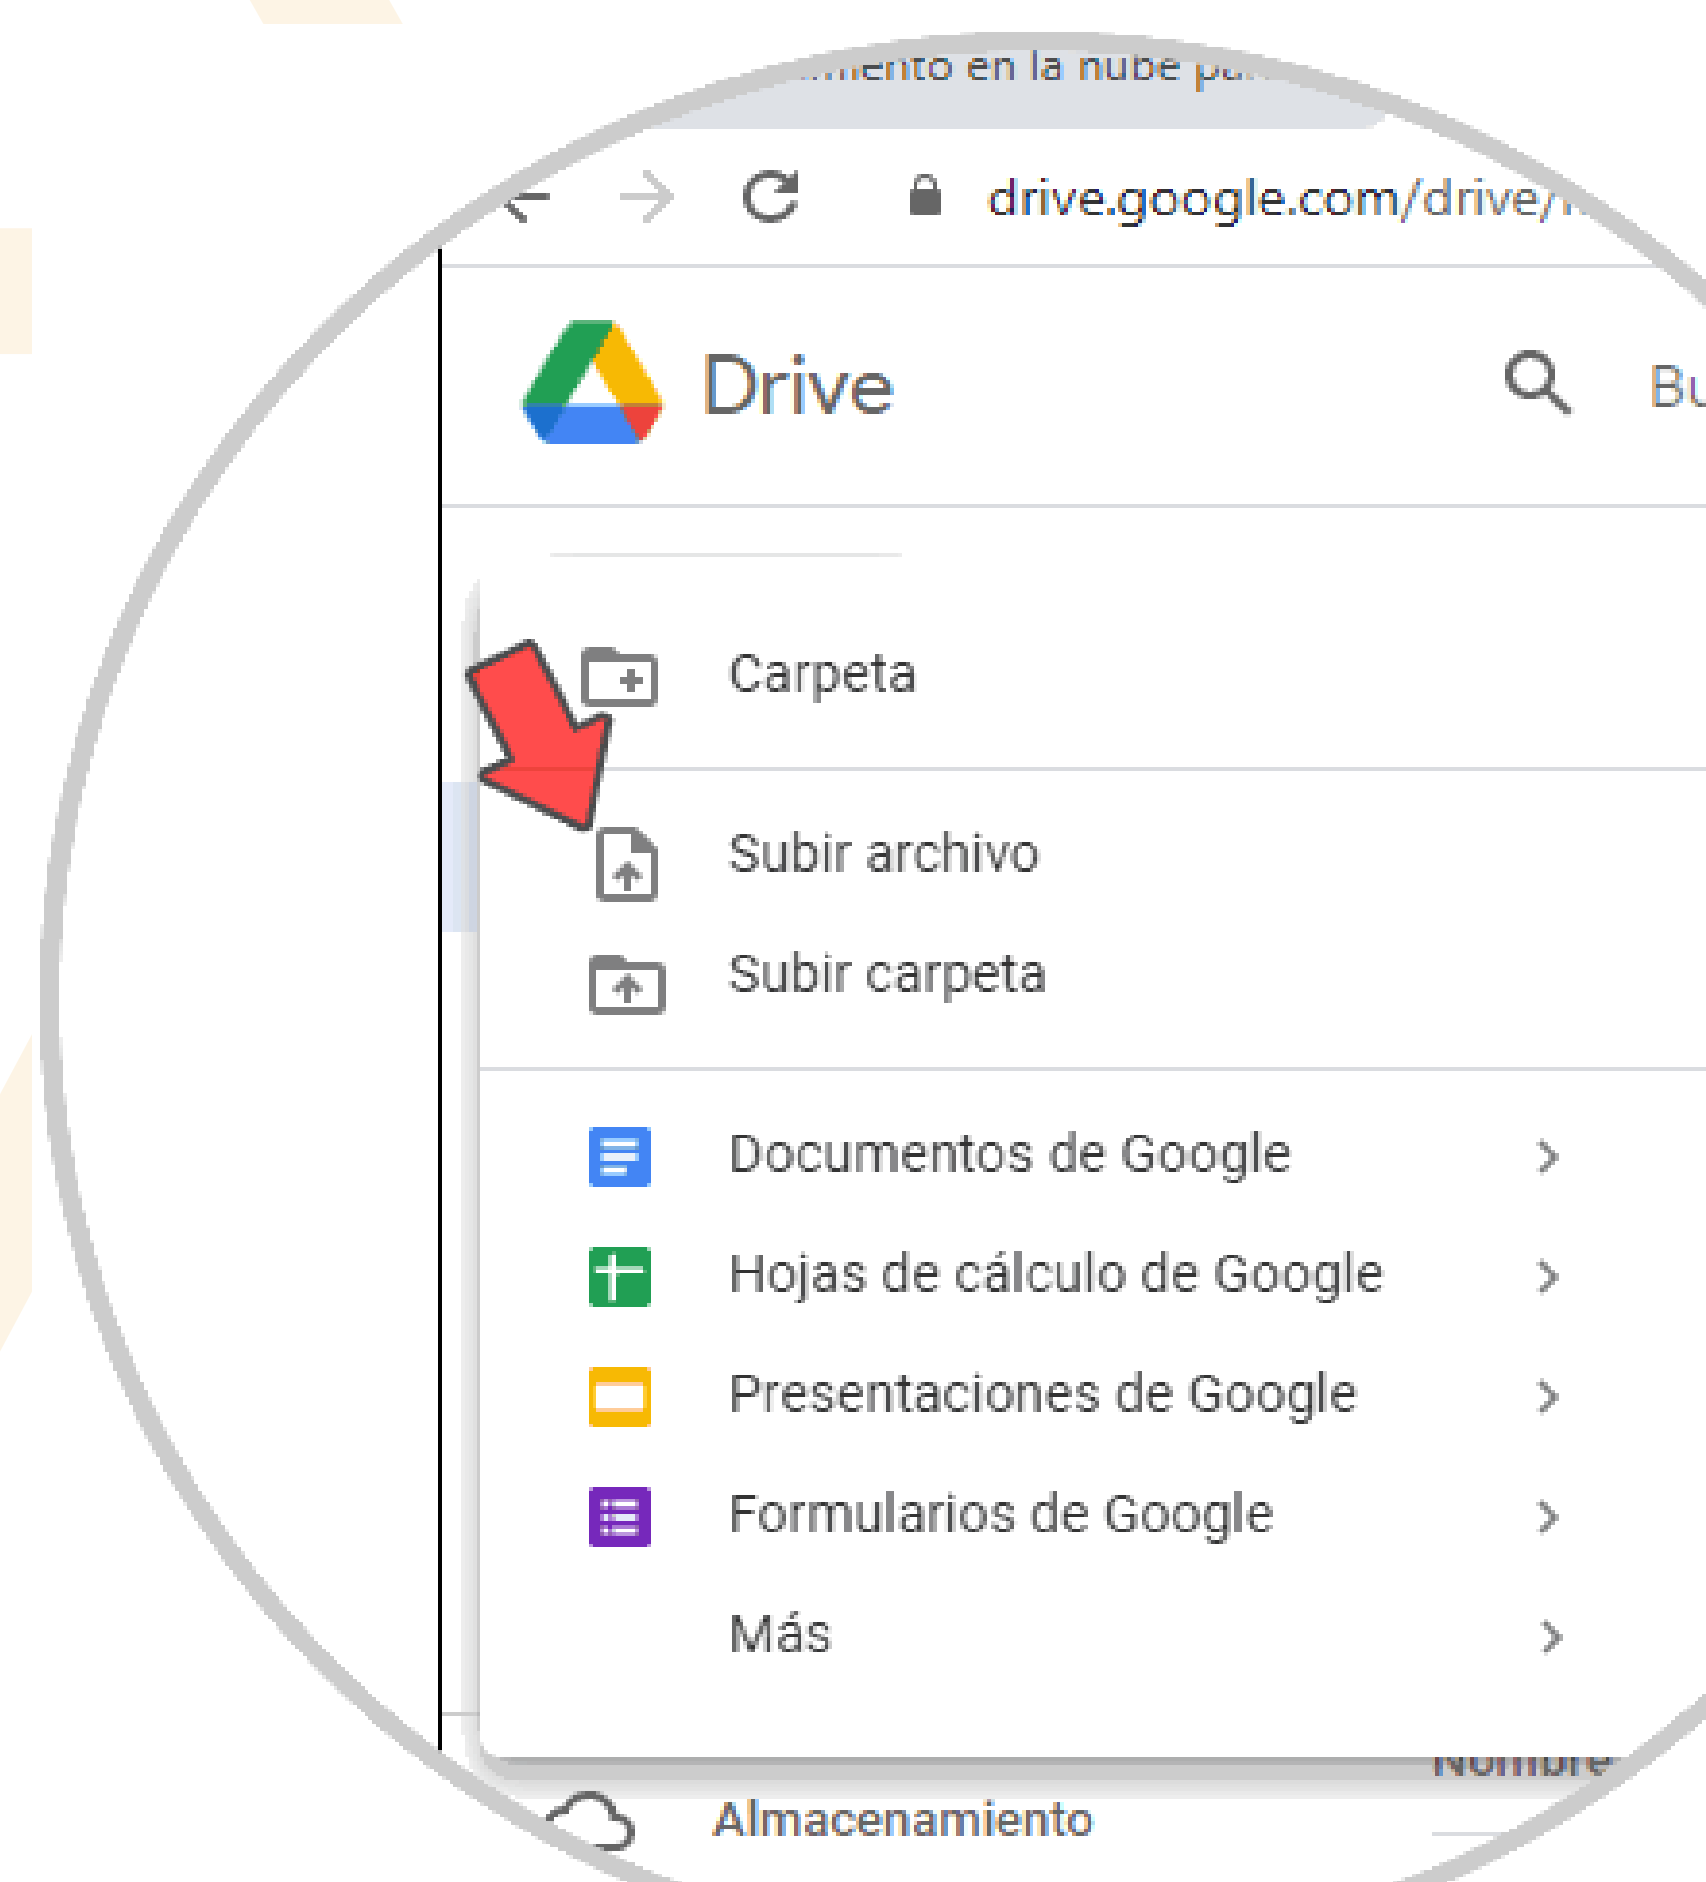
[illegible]iento en la nube p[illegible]

drive.google.com/drive/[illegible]

Drive

Bu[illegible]

Carpeta

Subir archivo

Subir carpeta

Documentos de Google

Hojas de cálculo de Google

Presentaciones de Google

Formularios de Google

Más

Nombre

Almacenamiento